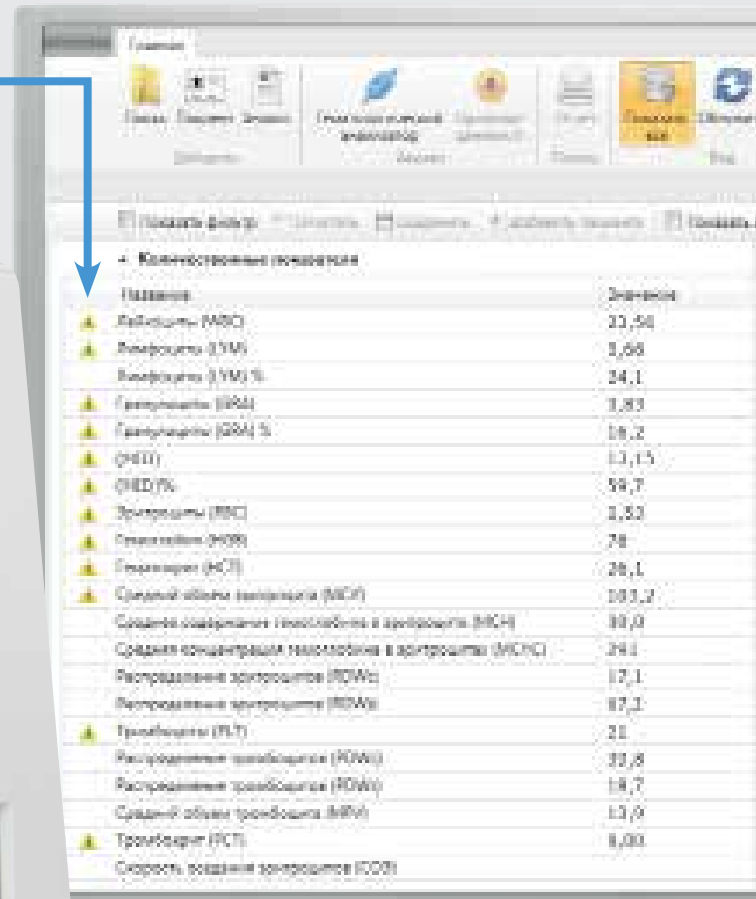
Главная

Показ Показать Значки

Действие

Гематологический анализатор

Анализ

Показать все Обновить

Вид

Показать фильтр

Количественные показатели

| Название | Значение |
|---|---|
| Лейкоциты (WBC) | 22,54 |
| Лимфоциты (LYM) | 5,68 |
| Лимфоциты (LYM) % | 24,1 |
| Гранулоциты (GRA) | 3,83 |
| Гранулоциты (GRA) % | 16,2 |
| (HGB) | 13,15 |
| (RED)% | 59,7 |
| Эритроциты (RBC) | 2,52 |
| Гемоглобин (HGB) | 78 |
| Гематокрит (HCT) | 26,1 |
| Средний объем эритроцита (MCV) | 103,2 |
| Среднее содержание гемоглобина в эритроците (MCH) | 30,0 |
| Средняя концентрация гемоглобина в эритроците (MCHC) | 29,1 |
| Распределение эритроцитов (RDWc) | 17,1 |
| Распределение эритроцитов (RDWs) | 67,2 |
| Тромбоциты (PLT) | 21 |
| Распределение тромбоцитов (PDWc) | 32,8 |
| Распределение тромбоцитов (PDWs) | 18,7 |
| Средний объем тромбоцита (MPV) | 13,9 |
| Тромбокрит (PCT) | 0,03 |
| Скорость оседания эритроцитов (СОЭ) | |